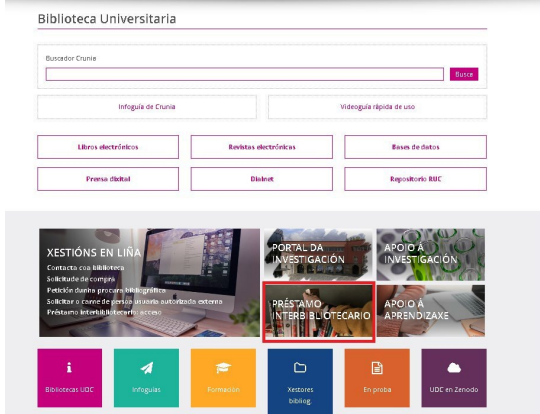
Biblioteca Universitaria

Buscador Crunia

Busca

Infoguía de Crunia

Videoguía rápida de uso

Libros electrónicos

Revistas electrónicas

Bases de datos

Prensa dixital

Dialnet

Repositorio RUC

XESTIÓNS EN LIÑA

Contacta coa biblioteca
Solicitude de compra
Petición dunha procura bibliográfica
Solicitar o carné de persoa usuaria autorizada externa
Préstamo interbibliotecario acceso

PORTAL DA INVESTIGACIÓN

APOIO Á INVESTIGACIÓN

PRÉSTAMO INTERBIBLIOTECARIO

APOIO Á APRENDIZAXE

Bibliotecas UDC

Infoguías

Formación

Xestores bibliog.

En proba

UDC en Zenodo